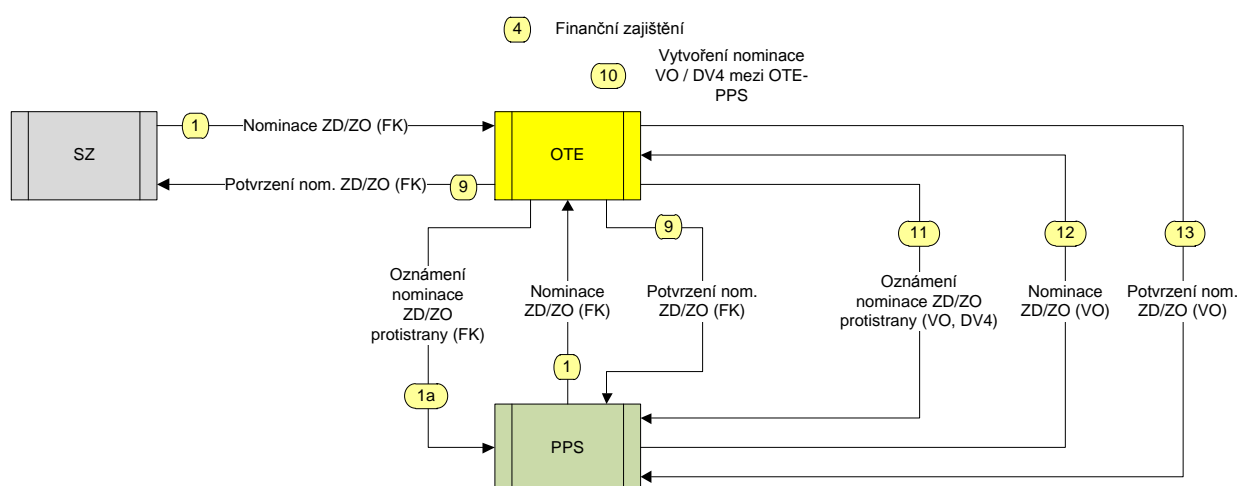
4 Finanční zajištění

10 Vytvoření nominace VO / DV4 mezi OTE-PPS

SZ

1 Nominace ZD/ZO (FK)

OTE

Potvrzení nom. ZD/ZO (FK) 9

Oznámení nominace ZD/ZO protistrany (FK)

1a

Nominace ZD/ZO (FK)

1

9

Potvrzení nom. ZD/ZO (FK)

11

Oznámení nominace ZD/ZO protistrany (VO, DV4)

12

Nominace ZD/ZO (VO)

13

Potvrzení nom. ZD/ZO (VO)

PPS